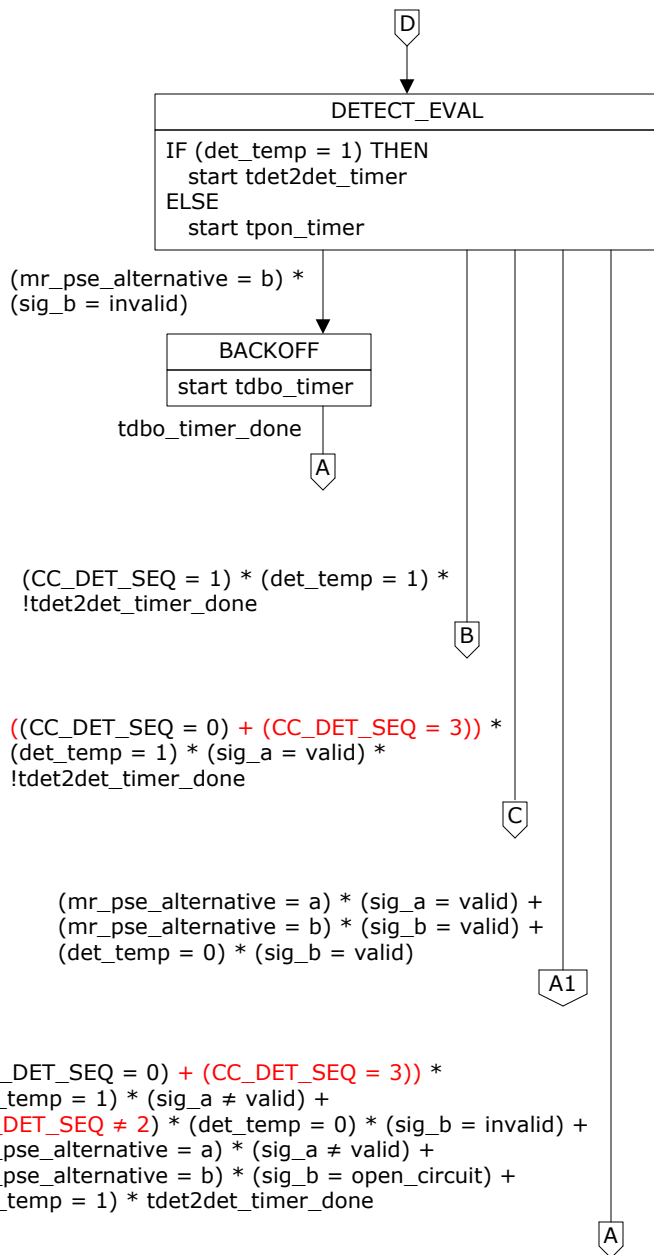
D

DETECT_EVAL

IF (det_temp = 1) THEN
start tdet2det_timer
ELSE
start tpon_timer

(mr_pse_alternative = b) *
(sig_b = invalid)

BACKOFF

start tdbo_timer

tdbo_timer_done

A

(CC_DET_SEQ = 1) * (det_temp = 1) *
!tdet2det_timer_done

B

((CC_DET_SEQ = 0) + (CC_DET_SEQ = 3)) *
(det_temp = 1) * (sig_a = valid) *
!tdet2det_timer_done

C

(mr_pse_alternative = a) * (sig_a = valid) +
(mr_pse_alternative = b) * (sig_b = valid) +
(det_temp = 0) * (sig_b = valid)

A1

_DET_SEQ = 0) + (CC_DET_SEQ = 3)) *
_temp = 1) * (sig_a ≠ valid) +
DET_SEQ ≠ 2) * (det_temp = 0) * (sig_b = invalid) +
pse_alternative = a) * (sig_a ≠ valid) +
pse_alternative = b) * (sig_b = open_circuit) +
_temp = 1) * tdet2det_timer_done

A